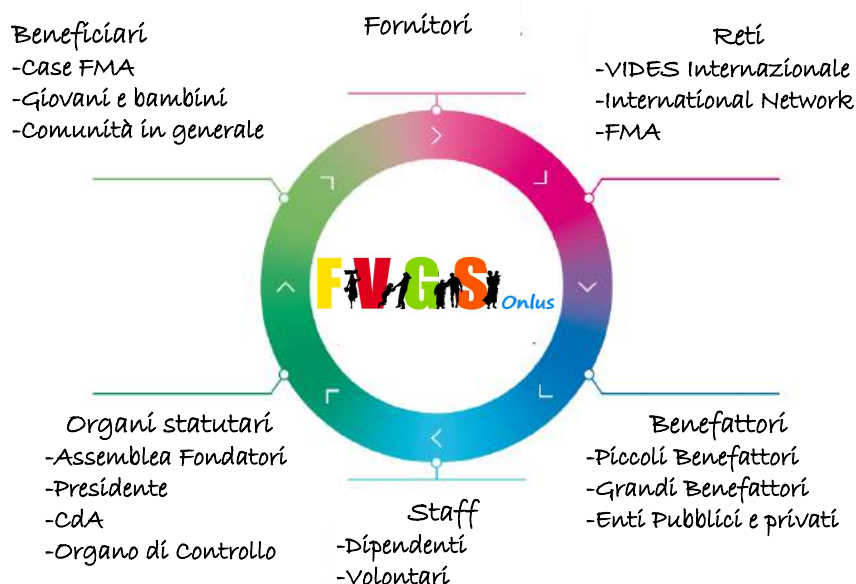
Beneficiari
-Case FMA
-Giovani e bambini
-Comunità in generale

Fornitori

Reti
-VIDES Internazionale
-International Network
-FMA

FVGS Onlus

Organi statutari
-Assemblea Fondatori
-Presidente
-CdA
-Organo di Controllo

Staff
-Dipendenti
-Volontari

Benefattori
-Piccoli Benefattori
-Grandi Benefattori
-Enti Pubblici e privati